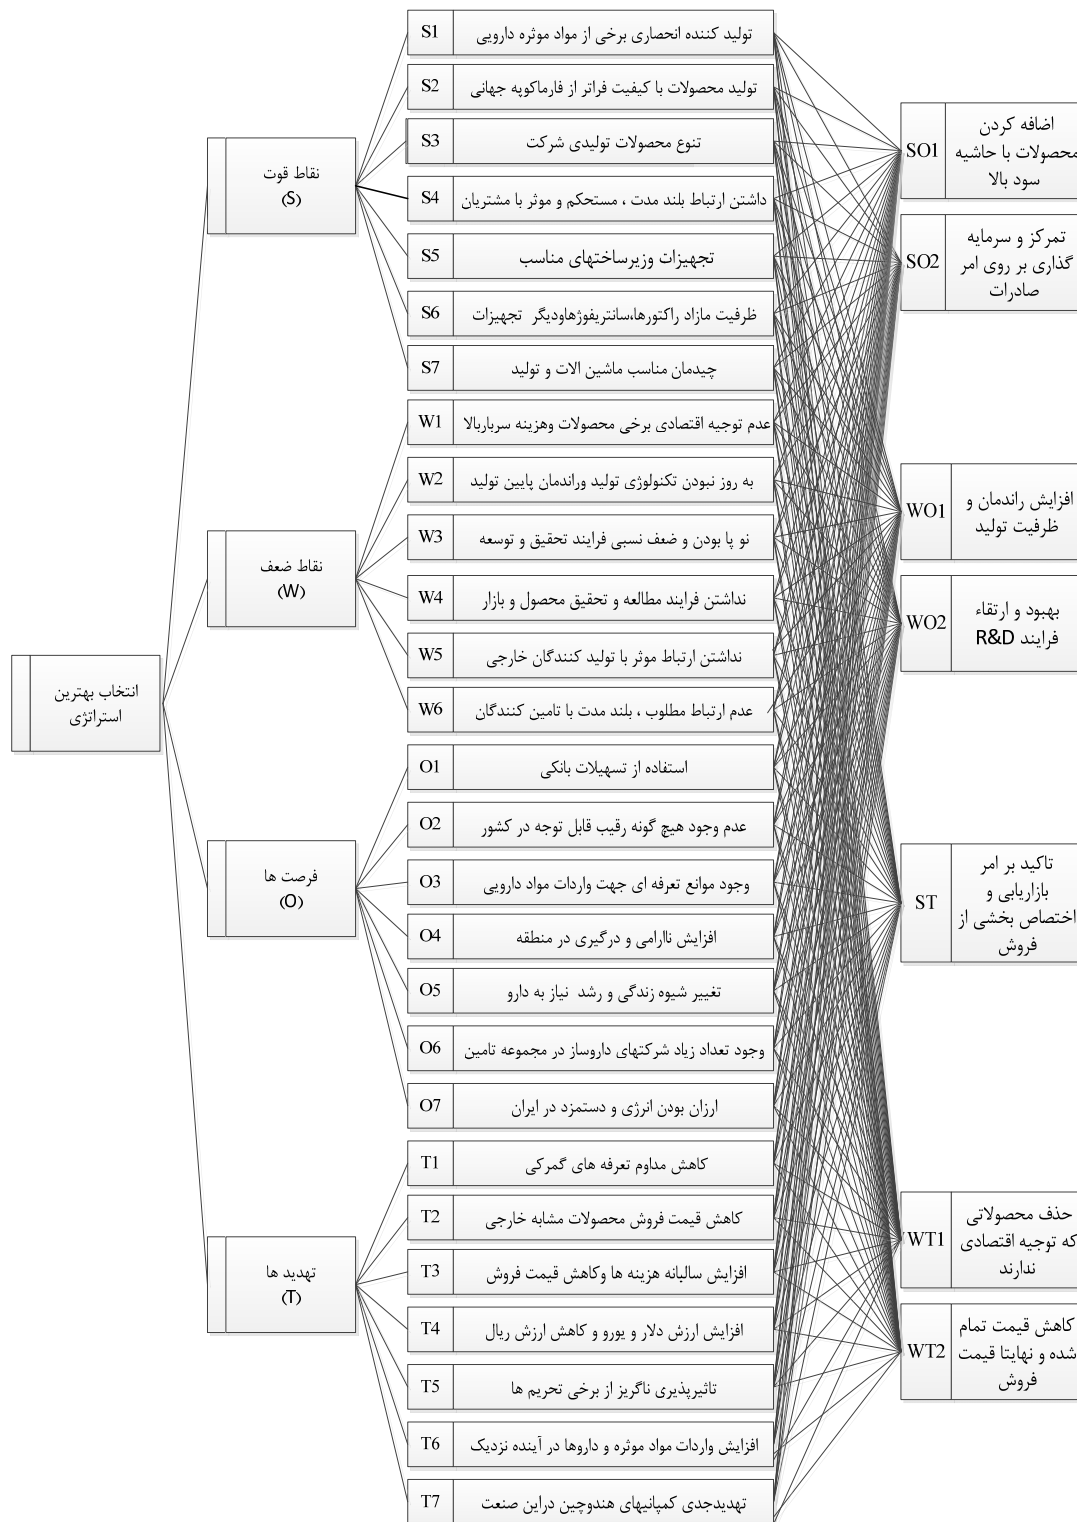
انتخاب بهترین استراتژی

نقاط قوت
(S)

نقاط ضعف
(W)

فرصت ها
(O)

تهدید ها
(T)

S1 تولید کننده انحصاری برخی از مواد موثره دارویی
S2 تولید محصولات با کیفیت فراتر از فارماکوپه جهانی
S3 تنوع محصولات تولیدی شرکت
S4 داشتن ارتباط بلند مدت ، مستحکم و موثر با مشتریان
S5 تجهیزات وزیرساختهای مناسب
S6 ظرفیت مازاد راکتورها،سانتریفوژهاودیگر تجهیزات
S7 چیدمان مناسب ماشین الات و تولید
W1 عدم توجیه اقتصادی برخی محصولات وهزینه سرباربالا
W2 به روز نبودن تکنولوژی تولید وراندمان پایین تولید
W3 نو پا بودن و ضعف نسبی فرایند تحقیق و توسعه
W4 نداشتن فرایند مطالعه و تحقیق محصول و بازار
W5 نداشتن ارتباط موثر با تولید کنندگان خارجی
W6 عدم ارتباط مطلوب ، بلند مدت با تامین کنندگان
O1 استفاده از تسهیلات بانکی
O2 عدم وجود هیچ گونه رقیب قابل توجه در کشور
O3 وجود موانع تعرفه ای جهت واردات مواد دارویی
O4 افزایش ناارامی و درگیری در منطقه
O5 تغییر شیوه زندگی و رشد نیاز به دارو
O6 وجود تعداد زیاد شرکتهای داروساز در مجموعه تامین
O7 ارزان بودن انرژی و دستمزد در ایران
T1 کاهش مداوم تعرفه های گمرکی
T2 کاهش قیمت فروش محصولات مشابه خارجی
T3 افزایش سالبانه هزینه ها وکاهش قیمت فروش
T4 افزایش ارزش دلار و یورو و کاهش ارزش ریال
T5 تاثیرپذیری ناگریز از برخی تحریم ها
T6 افزایش واردات مواد موثره و داروها در آینده نزدیک
T7 تهدیدجدی کمپانیهای هندوچین دراین صنعت

SO1 اضافه کردن محصولات با حاشیه سود بالا
SO2 تمرکز و سرمایه گذاری بر روی امر صادرات
WO1 افزایش راندمان و ظرفیت تولید
WO2 بهبود و ارتقاء فرایند R&D
ST تاکید بر امر بازاریابی و اختصاص بخشی از فروش
WT1 حذف محصولاتی که توجیه اقتصادی ندارند
WT2 کاهش قیمت تمام شده و نهایتا قیمت فروش